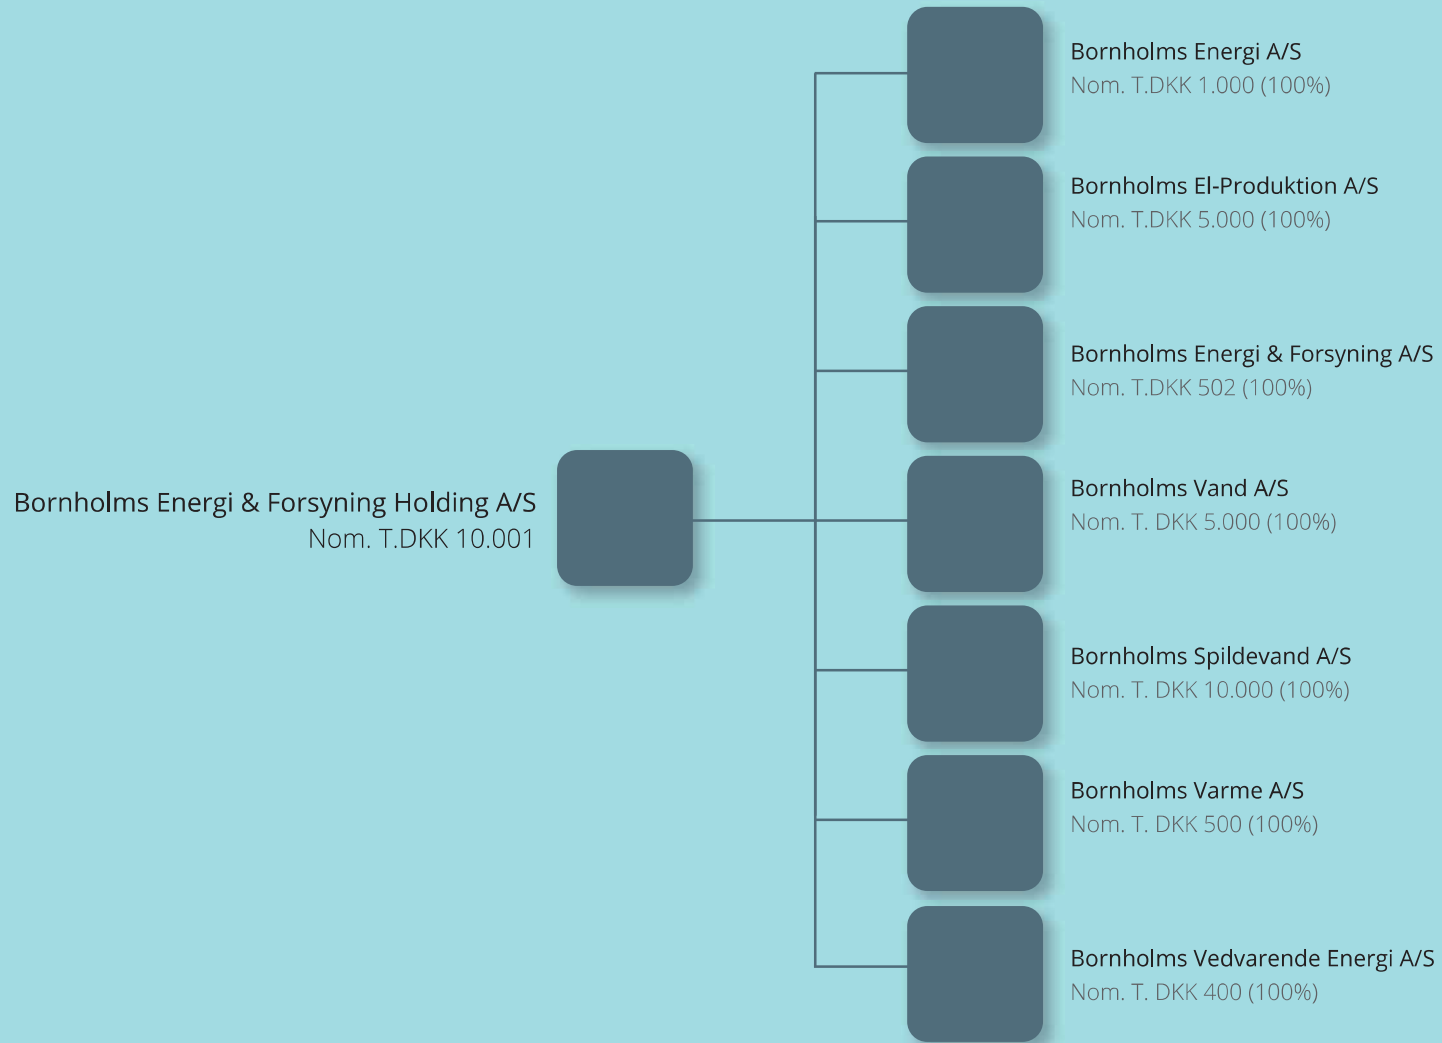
Bornholms Energi & Forsyning Holding A/S
Nom. T.DKK 10.001

Bornholms Energi A/S
Nom. T.DKK 1.000 (100%)

Bornholms El-Produktion A/S
Nom. T.DKK 5.000 (100%)

Bornholms Energi & Forsyning A/S
Nom. T.DKK 502 (100%)

Bornholms Vand A/S
Nom. T. DKK 5.000 (100%)

Bornholms Spildevand A/S
Nom. T. DKK 10.000 (100%)

Bornholms Varme A/S
Nom. T. DKK 500 (100%)

Bornholms Vedvarende Energi A/S
Nom. T. DKK 400 (100%)